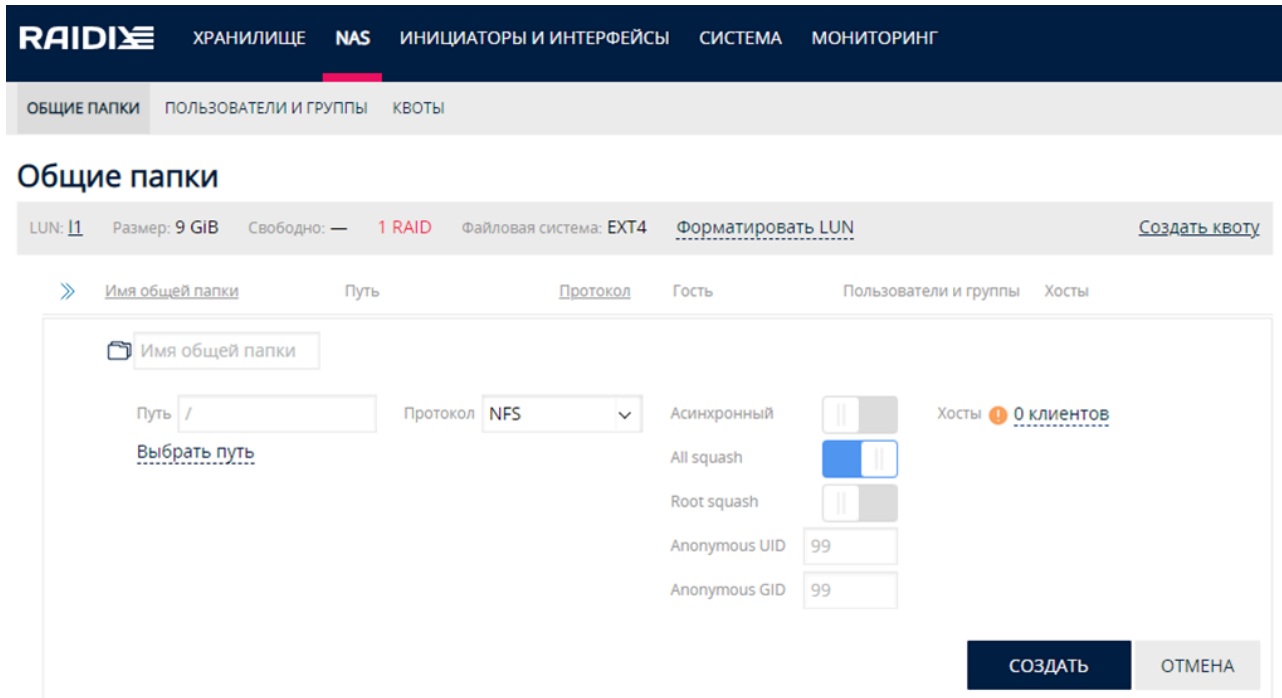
RAIDIX ХРАНИЛИЩЕ NAS ИНИЦИАТОРЫ И ИНТЕРФЕЙСЫ СИСТЕМА МОНИТОРИНГ

ОБЩИЕ ПАПКИ ПОЛЬЗОВАТЕЛИ И ГРУППЫ КВОТЫ

Общие папки

LUN: l1 Размер: 9 GIB Свободно: — 1 RAID Файловая система: EXT4 Форматировать LUN Создать квоту

Имя общей папки Путь Протокол Гость Пользователи и группы Хосты

Имя общей папки

Путь /
Выбрать путь

Протокол NFS

Асинхронный
All squash
Root squash
Anonymous UID 99
Anonymous GID 99

Хосты 0 клиентов

СОЗДАТЬ ОТМЕНА